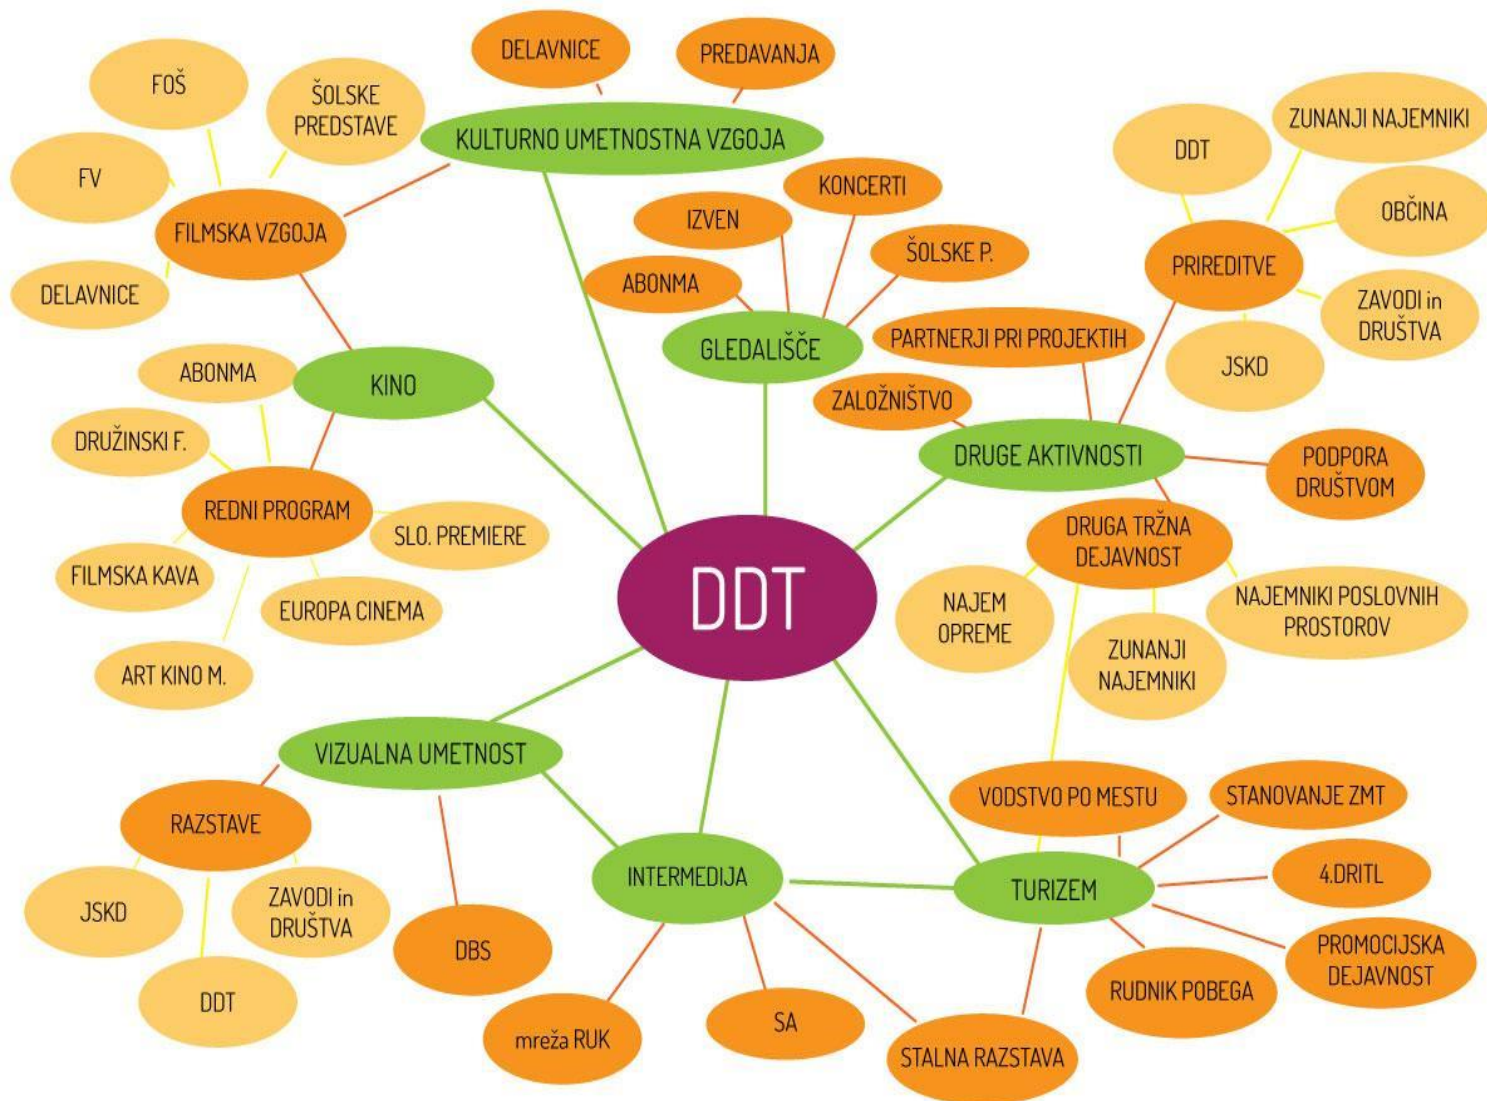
DDT

KULTURNO UMETNOSTNA VZGOJA
DELAVNICE
PREDAVANJA
FILMSKA VZGOJA
FOŠ
ŠOLSKE PREDSTAVE
FV
DELAVNICE

KINO
ABONMA
REDNI PROGRAM
DRUŽINSKI F.
SLO. PREMIERE
FILMSKA KAVA
EUROPA CINEMA
ART KINO M.

GLEDALIŠČE
IZVEN
KONCERTI
ABONMA
ŠOLSKE P.

DRUGE AKTIVNOSTI
PARTNERJI PRI PROJEKTIH
ZALOŽNIŠTVO
PRIREDITVE
DDT
ZUNANJI NAJEMNIKI
OBČINA
ZAVODI in DRUŠTVA
JSKD
PODPORA DRUŠTVOM
DRUGA TRŽNA DEJAVNOST
NAJEM OPREME
ZUNANJI NAJEMNIKI
NAJEMNIKI POSLOVNIH PROSTOROV

VIZUALNA UMETNOST
RAZSTAVE
JSKD
ZAVODI in DRUŠTVA
DDT
DBS

INTERMEDIJA
mreža RUK
SA
STALNA RAZSTAVA

TURIZEM
VODSTVO PO MESTU
STANOVANJE ZMT
4.DRITL
PROMOCIJSKA DEJAVNOST
RUDNIK POBEGA